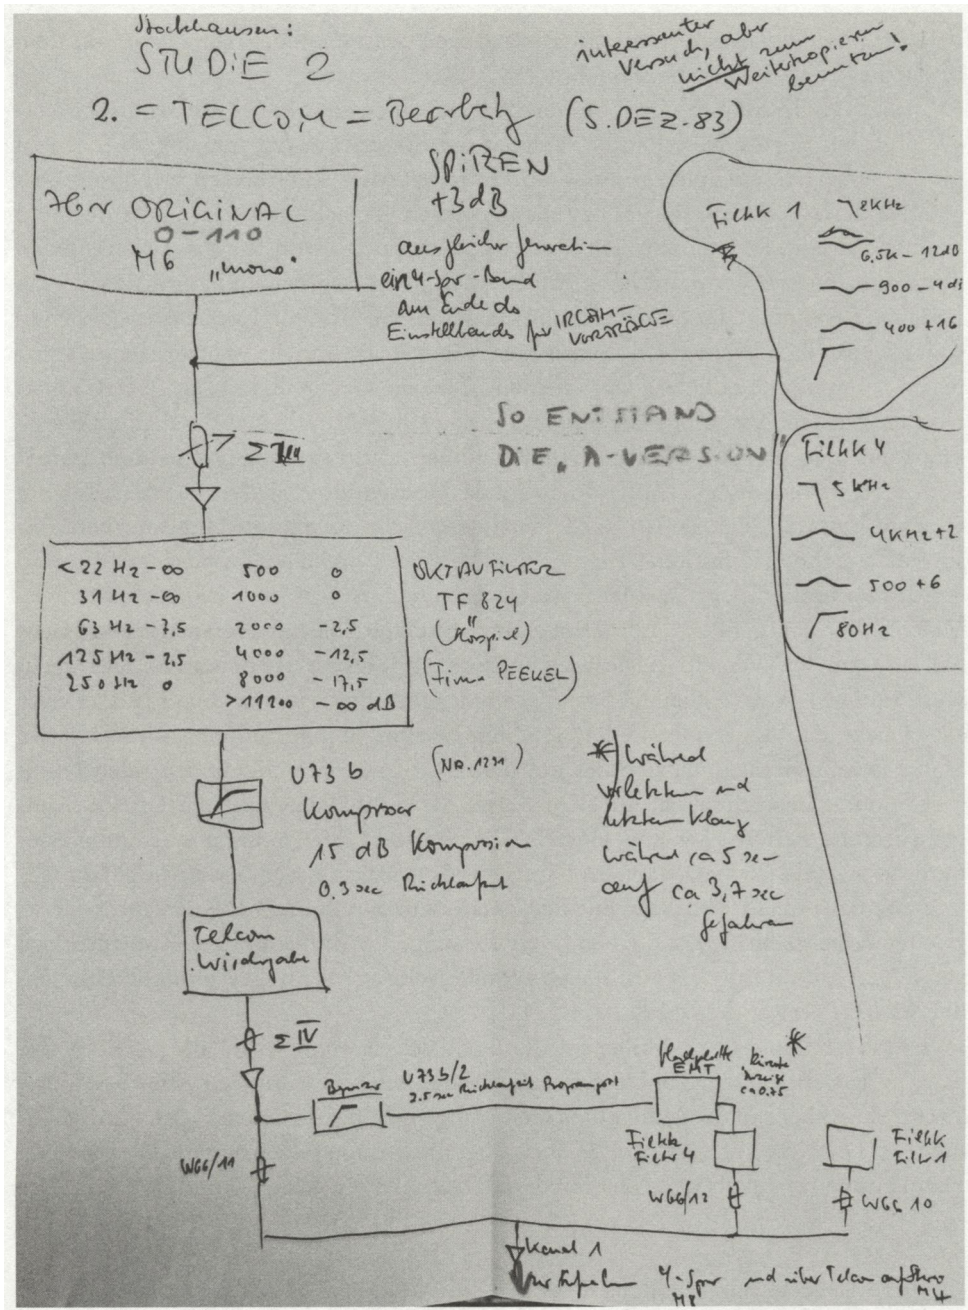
Stockhausen:
STUDIE 2

2. = TELCOM = Bearbeitg (5. DEZ. 83)

interessanter Versuch, aber nicht zum Weiterkopieren benutzen!

76er ORIGINAL
0-110
M6 „mono"

SPUREN
+3dB
ausgleichen generell ein 4-Spur-Band am Ende des Einstellbands für IRCAM-VORTRÄGE

Fielt 1 7 kHz
6,5k – 12dB
900 – 4dB
400 +16

SO ENTSTAND
DIE „A-VERSION"

Σ III

Fielt 4
5 kHz
4kHz +2
500 +6
80Hz

| | | |
|---|---|---|
| <22 Hz – ∞ | 500 | 0 |
| 31 Hz – ∞ | 1000 | 0 |
| 63 Hz – 7,5 | 2000 | – 2,5 |
| 125 Hz – 2,5 | 4000 | – 12,5 |
| 250 Hz 0 | 8000 | – 17,5 |
| | >11200 | – ∞ dB |

OKTAVFILTER
TF 824
(Hörspiel)
(Firma PEEKEL)

U73 b
Kompressor
15 dB Kompression
0,3 sec Rücklauf

(No. 1231)

* während vorletztem und letztem Klang während ca 5 sec auf ca 3,7 sec gefahren

Telcom
Wiedergabe

Σ IV

Bypass
U73 b/2
2,5 sec Rücklauf Programmpegel

Hallplatte EMT
Bereitschaftsposition ca 0,35 *

Fielt
Filter 4

W66/11

W66/12

Fielt
Filter 1

W66 10

Kanal 1
zur Aufnahme 4-Spur M8 und über Telcom aufnehmen M4